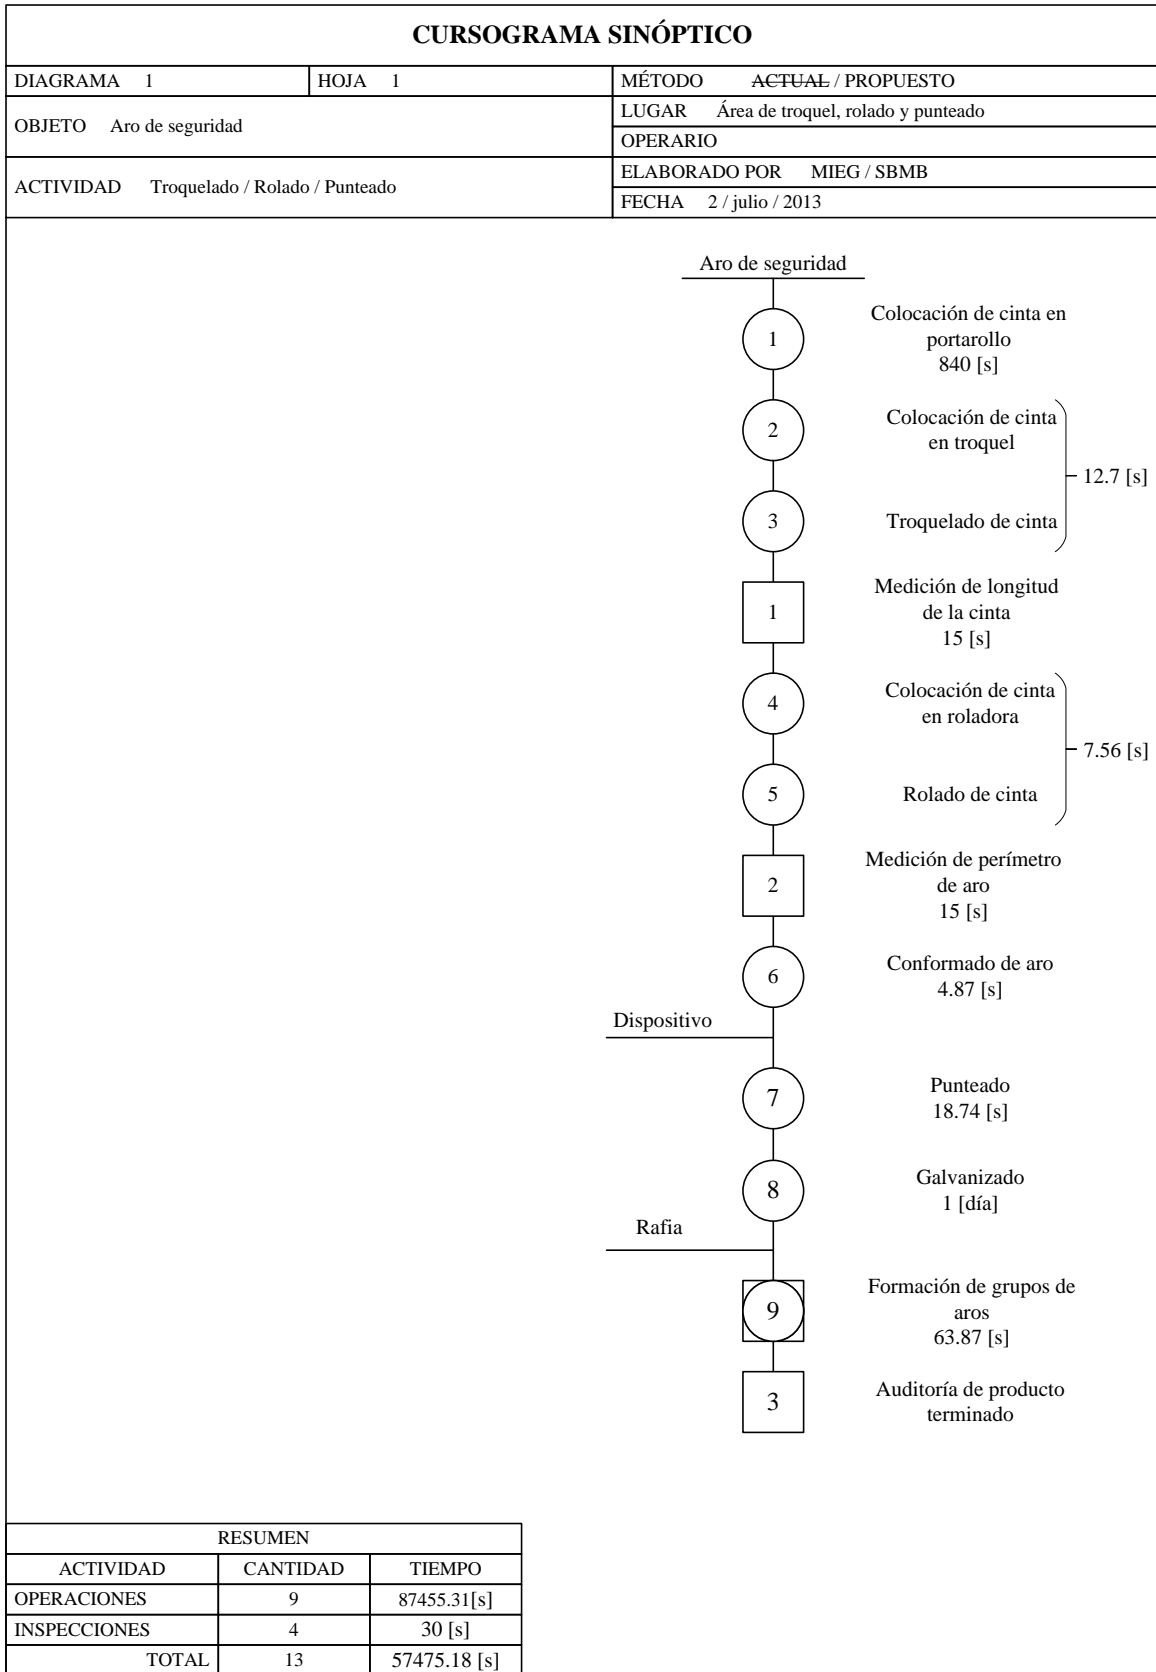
CURSOGRAMA SINÓPTICO

| DIAGRAMA 1 | HOJA 1 | MÉTODO ~~ACTUAL~~ / PROPUESTO |
|---|---|---|
| OBJETO Aro de seguridad | | LUGAR Área de troquel, rolado y punteado |
| | | OPERARIO |
| ACTIVIDAD Troquelado / Rolado / Punteado | | ELABORADO POR MIEG / SBMB |
| | | FECHA 2 / julio / 2013 |

Aro de seguridad

1 Colocación de cinta en portarollo 840 [s]

2 Colocación de cinta en troquel

3 Troquelado de cinta

12.7 [s]

1 Medición de longitud de la cinta 15 [s]

4 Colocación de cinta en roladora

5 Rolado de cinta

7.56 [s]

2 Medición de perímetro de aro 15 [s]

6 Conformado de aro 4.87 [s]

Dispositivo

7 Punteado 18.74 [s]

8 Galvanizado 1 [día]

Rafia

9 Formación de grupos de aros 63.87 [s]

3 Auditoría de producto terminado

| RESUMEN | | |
|---|---|---|
| ACTIVIDAD | CANTIDAD | TIEMPO |
| OPERACIONES | 9 | 87455.31[s] |
| INSPECCIONES | 4 | 30 [s] |
| TOTAL | 13 | 57475.18 [s] |